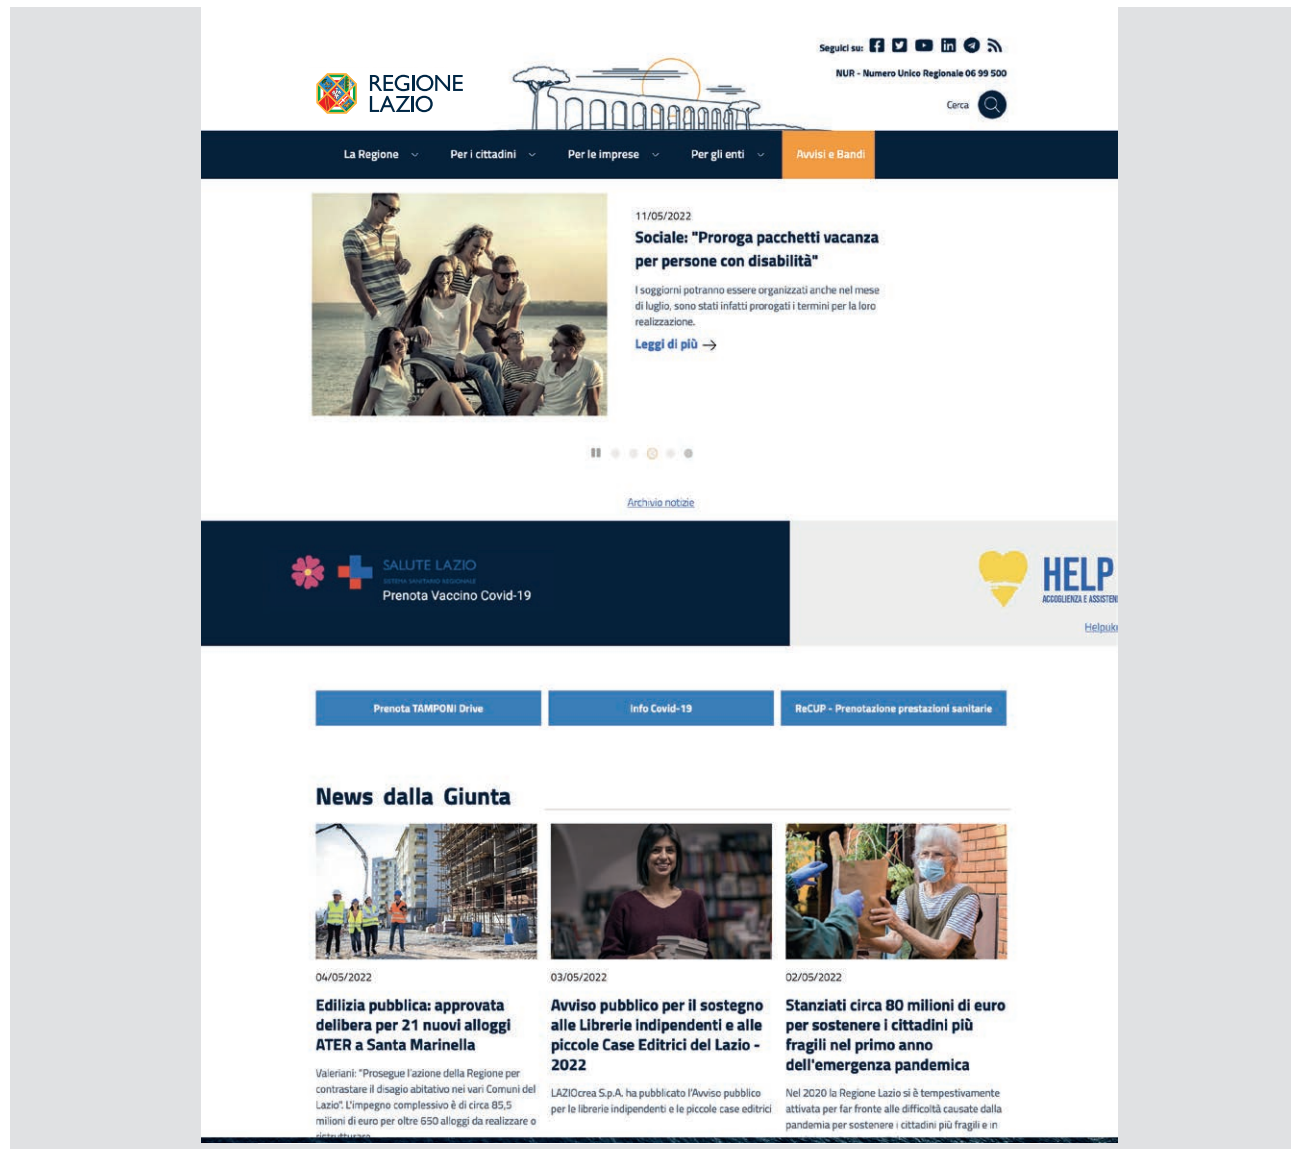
Seguici su:

NUR - Numero Unico Regionale 06 99 500

REGIONE LAZIO

Cerca

La Regione Per i cittadini Per le imprese Per gli enti Avvisi e Bandi

11/05/2022

Sociale: "Proroga pacchetti vacanza per persone con disabilità"

I soggiorni potranno essere organizzati anche nel mese di luglio, sono stati infatti prorogati i termini per la loro realizzazione.

Leggi di più →

Archivio notizie

SALUTE LAZIO
SISTEMA SANITARIO REGIONALE
Prenota Vaccino Covid-19

HELP
ACCOGLIENZA E ASSISTEN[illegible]

Helpuk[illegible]

Prenota TAMPONI Drive

Info Covid-19

ReCUP - Prenotazione prestazioni sanitarie

News dalla Giunta

04/05/2022

Edilizia pubblica: approvata delibera per 21 nuovi alloggi ATER a Santa Marinella

Valeriani: "Prosegue l'azione della Regione per contrastare il disagio abitativo nei vari Comuni del Lazio". L'impegno complessivo è di circa 85,5 milioni di euro per oltre 650 alloggi da realizzare o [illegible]

03/05/2022

Avviso pubblico per il sostegno alle Librerie indipendenti e alle piccole Case Editrici del Lazio - 2022

LAZIOcrea S.p.A. ha pubblicato l'Avviso pubblico per le librerie indipendenti e le piccole case editrici

02/05/2022

Stanziati circa 80 milioni di euro per sostenere i cittadini più fragili nel primo anno dell'emergenza pandemica

Nel 2020 la Regione Lazio si è tempestivamente attivata per far fronte alle difficoltà causate dalla pandemia per sostenere i cittadini più fragili e in